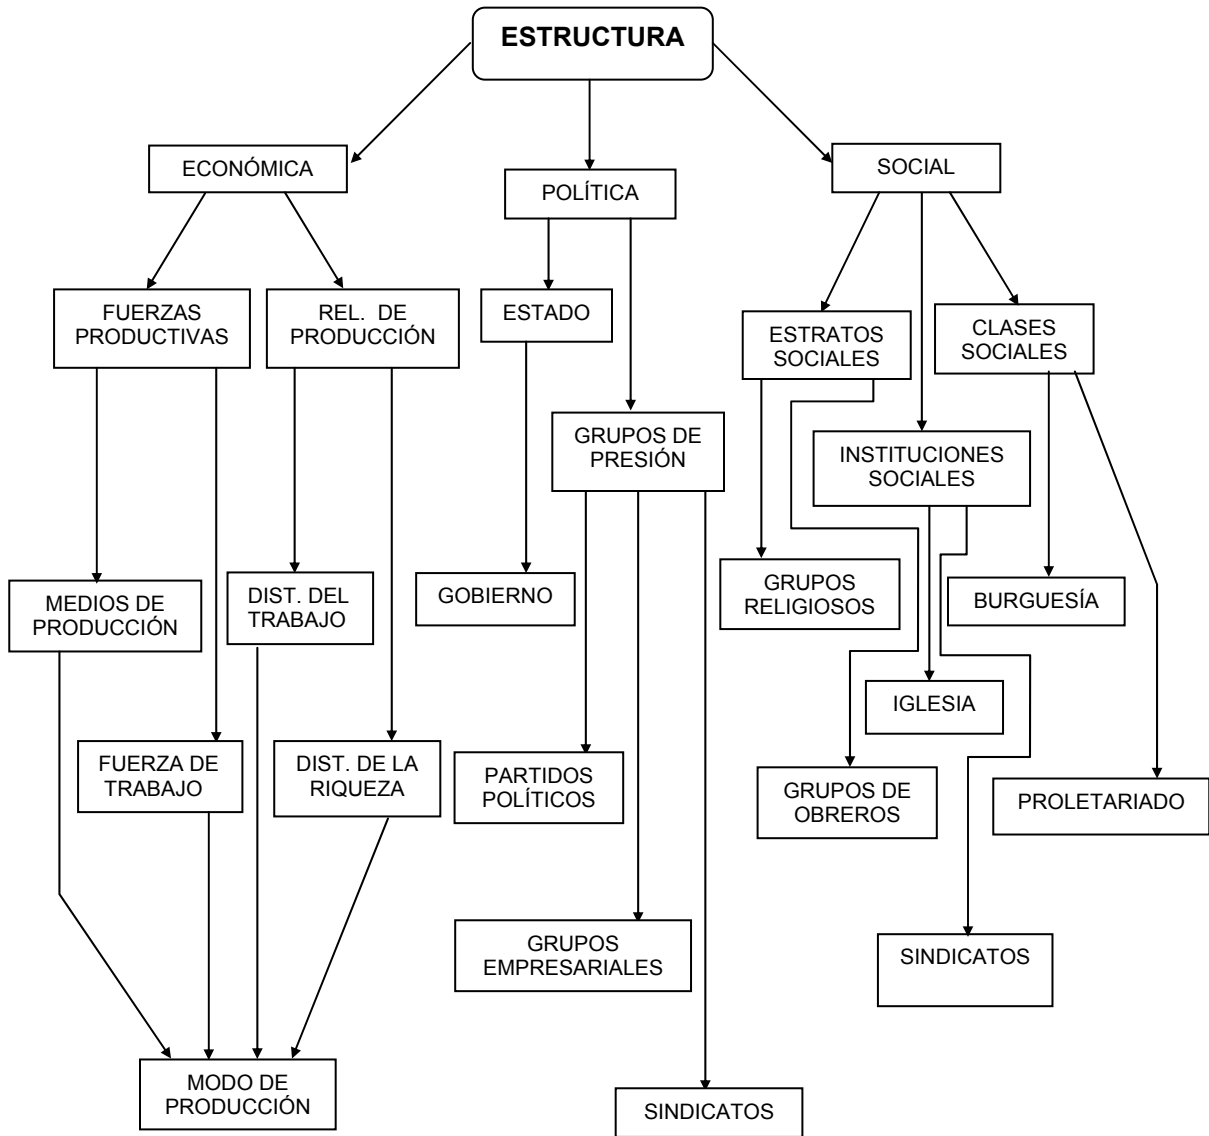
ESTRUCTURA

ECONÓMICA

POLÍTICA

SOCIAL

FUERZAS PRODUCTIVAS

REL. DE PRODUCCIÓN

ESTADO

GRUPOS DE PRESIÓN

ESTRATOS SOCIALES

CLASES SOCIALES

INSTITUCIONES SOCIALES

MEDIOS DE PRODUCCIÓN

DIST. DEL TRABAJO

GOBIERNO

GRUPOS RELIGIOSOS

BURGUESÍA

IGLESIA

FUERZA DE TRABAJO

DIST. DE LA RIQUEZA

PARTIDOS POLÍTICOS

GRUPOS DE OBREROS

PROLETARIADO

GRUPOS EMPRESARIALES

SINDICATOS

MODO DE PRODUCCIÓN

SINDICATOS